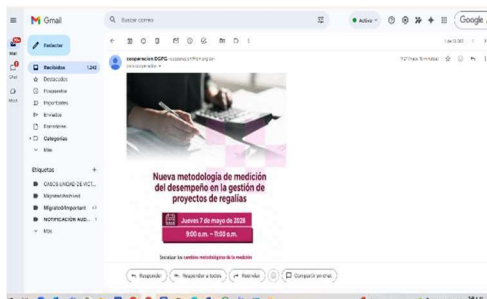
Gmail

Buscar correo

Activo

Google

Redactar

Recibidos 1.242

Destacados

Pospuestos

Importantes

Enviados

Borradores

Categorías

Más

Etiquetas

CASOS UNIDAD DE VICT...

Migrated/Archived

Migrated/Important

NOTIFICACION AUD...

Más

Mail

Chat

Meet

cooperacion DGPG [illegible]

para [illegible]

Nueva metodología de medición del desempeño en la gestión de proyectos de regalías

Jueves 7 de mayo de 2026

9:00 a.m. – 11:00 a.m.

Socializar los cambios metodológicos de la medición

Responder

Responder a todos

Reenviar

Compartir en chat